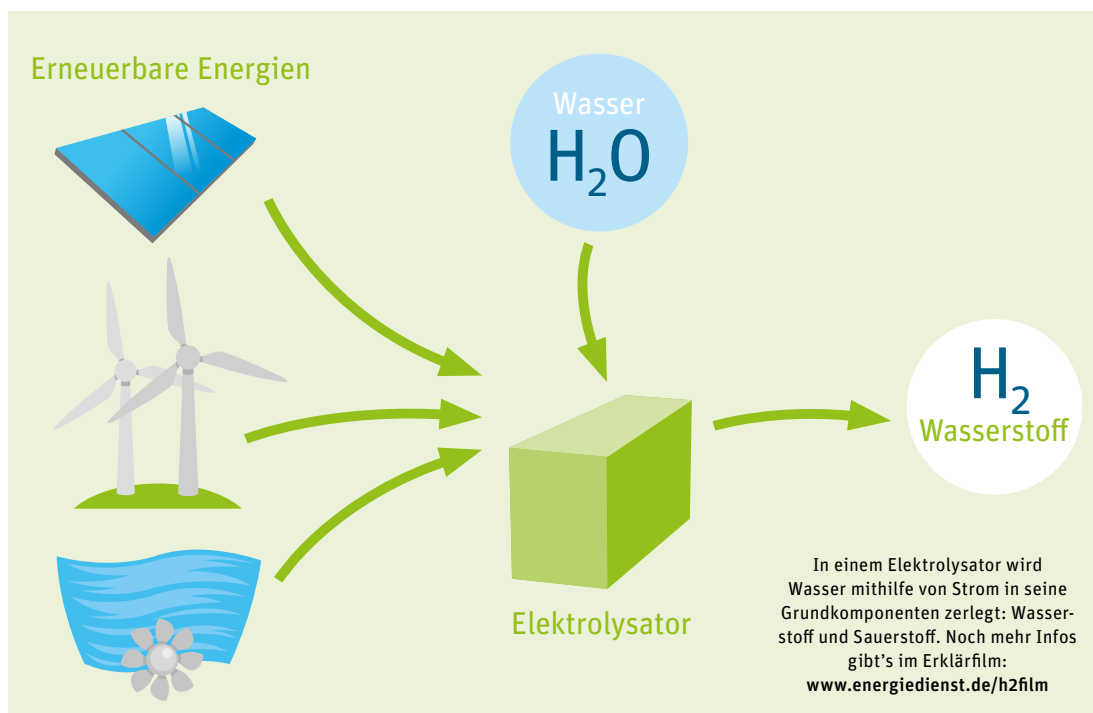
Erneuerbare Energien

Wasser
$H_2O$

$H_2$
Wasserstoff

Elektrolysator

In einem Elektrolysator wird Wasser mithilfe von Strom in seine Grundkomponenten zerlegt: Wasserstoff und Sauerstoff. Noch mehr Infos gibt's im Erklärfilm:
www.energiedienst.de/h2film